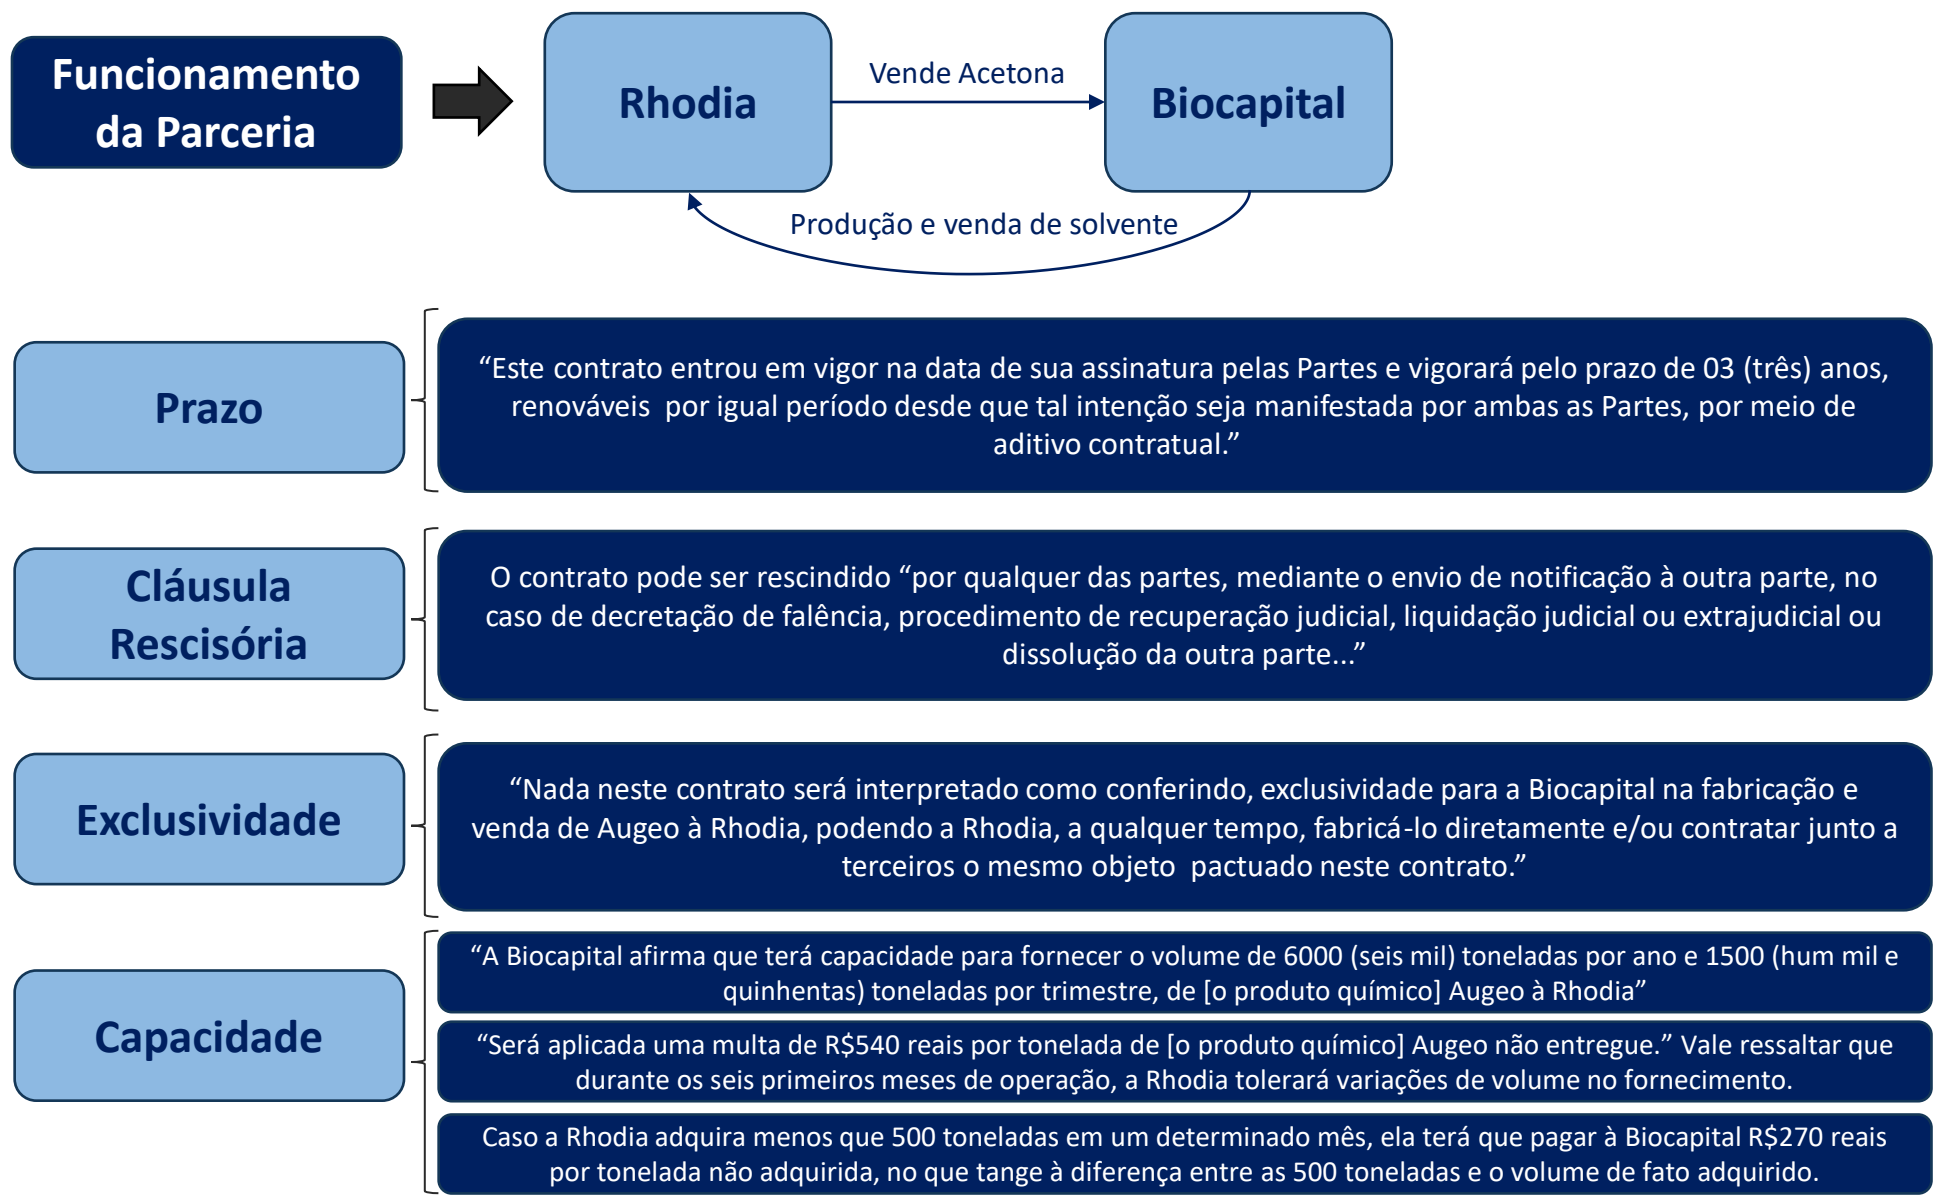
Funcionamento da Parceria

Rhodia

Vende Acetona

Biocapital

Produção e venda de solvente

Prazo

“Este contrato entrou em vigor na data de sua assinatura pelas Partes e vigorará pelo prazo de 03 (três) anos, renováveis por igual período desde que tal intenção seja manifestada por ambas as Partes, por meio de aditivo contratual.”

Cláusula Rescisória

O contrato pode ser rescindido “por qualquer das partes, mediante o envio de notificação à outra parte, no caso de decretação de falência, procedimento de recuperação judicial, liquidação judicial ou extrajudicial ou dissolução da outra parte...”

Exclusividade

“Nada neste contrato será interpretado como conferindo, exclusividade para a Biocapital na fabricação e venda de Augeo à Rhodia, podendo a Rhodia, a qualquer tempo, fabricá-lo diretamente e/ou contratar junto a terceiros o mesmo objeto pactuado neste contrato.”

Capacidade

“A Biocapital afirma que terá capacidade para fornecer o volume de 6000 (seis mil) toneladas por ano e 1500 (hum mil e quinhentas) toneladas por trimestre, de [o produto químico] Augeo à Rhodia”

“Será aplicada uma multa de R$540 reais por tonelada de [o produto químico] Augeo não entregue.” Vale ressaltar que durante os seis primeiros meses de operação, a Rhodia tolerará variações de volume no fornecimento.

Caso a Rhodia adquira menos que 500 toneladas em um determinado mês, ela terá que pagar à Biocapital R$270 reais por tonelada não adquirida, no que tange à diferença entre as 500 toneladas e o volume de fato adquirido.